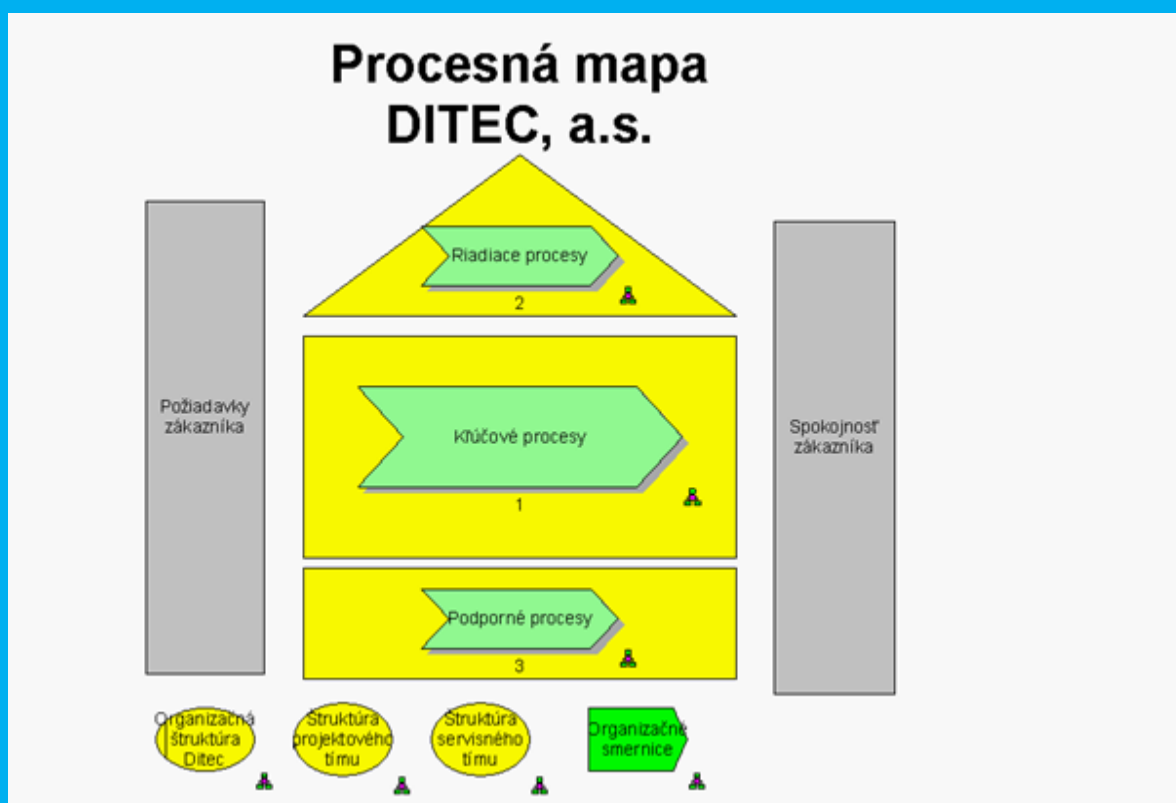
Procesná mapa DITEC, a.s.

Riadiace procesy

2

Požiadavky zákazníka

Kľúčové procesy

1

Spokojnosť zákazníka

Podporné procesy

3

Organizačná štruktúra Ditec

Štruktúra projektového tímu

Štruktúra servisného tímu

Organizačné smernice